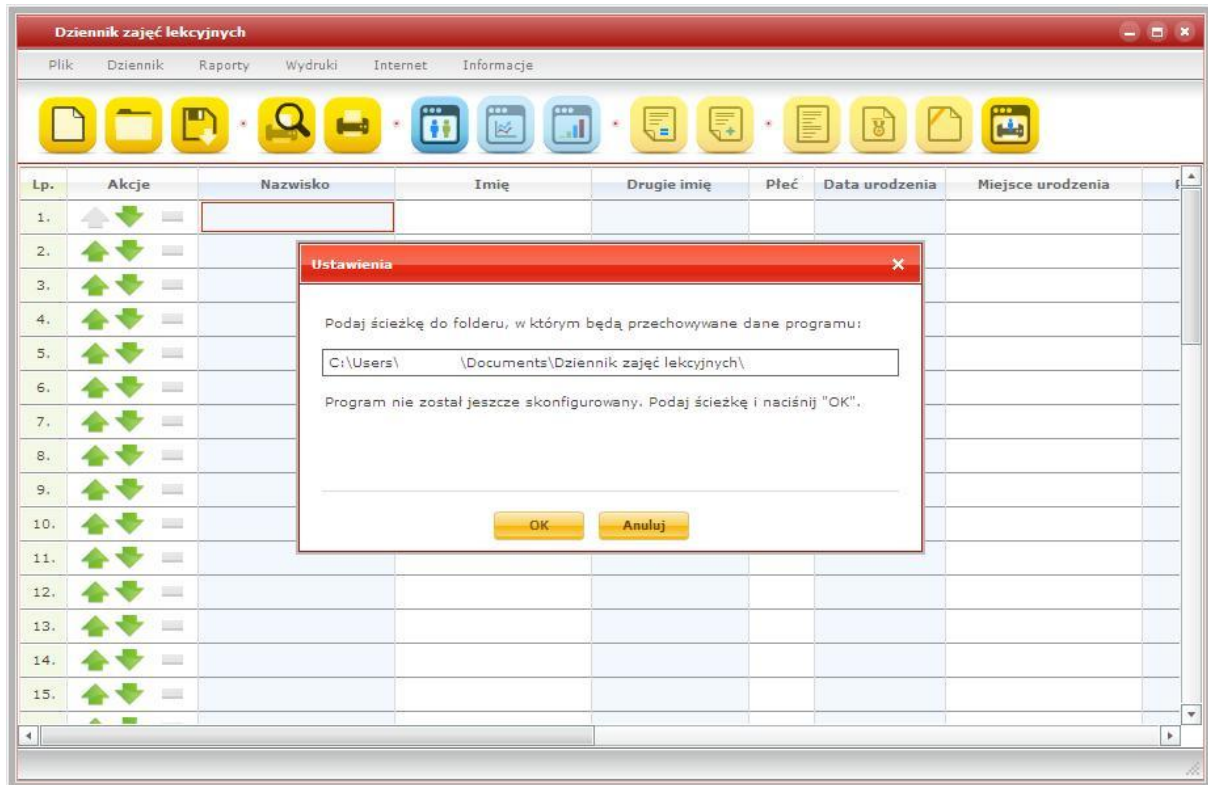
Dziennik zajęć lekcyjnych

Plik Dziennik Raporty Wydruki Internet Informacje

| Lp. | Akcje | Nazwisko | Imię | Drugie imię | Płeć | Data urodzenia | Miejsce urodzenia |
|---|---|---|---|---|---|---|---|
| 1. | | | | | | | |
| 2. | | | | | | | |
| 3. | | | | | | | |
| 4. | | | | | | | |
| 5. | | | | | | | |
| 6. | | | | | | | |
| 7. | | | | | | | |
| 8. | | | | | | | |
| 9. | | | | | | | |
| 10. | | | | | | | |
| 11. | | | | | | | |
| 12. | | | | | | | |
| 13. | | | | | | | |
| 14. | | | | | | | |
| 15. | | | | | | | |

Ustawienia

Podaj ścieżkę do folderu, w którym będą przechowywane dane programu:

C:\Users\ \Documents\Dziennik zajęć lekcyjnych\

Program nie został jeszcze skonfigurowany. Podaj ścieżkę i naciśnij "OK".

OK Anuluj